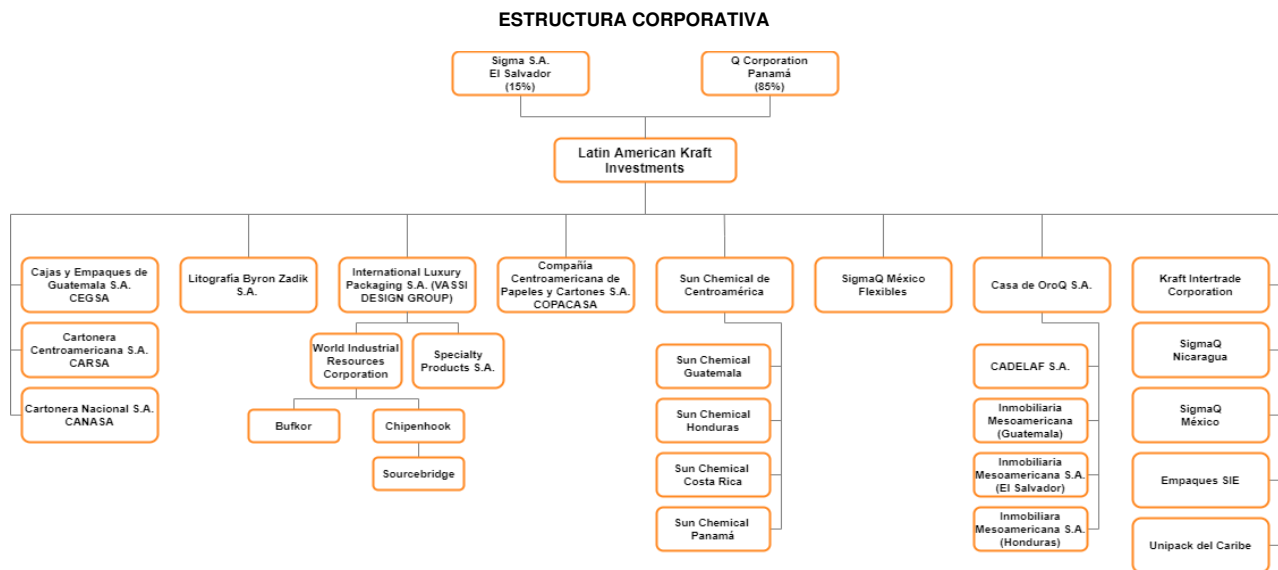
ESTRUCTURA CORPORATIVA

Sigma S.A.
El Salvador
(15%)

Q Corporation
Panamá
(85%)

Latin American Kraft Investments

Cajas y Empaques de Guatemala S.A.
CEGSA

Cartonera Centroamericana S.A.
CARSA

Cartonera Nacional S.A.
CANASA

Litografía Byron Zadik S.A.

International Luxury Packaging S.A. (VASSI DESIGN GROUP)

World Industrial Resources Corporation

Specialty Products S.A.

Bufkor

Chipenhook

Sourcebridge

Compañía Centroamericana de Papeles y Cartones S.A.
COPACASA

Sun Chemical de Centroamérica

Sun Chemical Guatemala

Sun Chemical Honduras

Sun Chemical Costa Rica

Sun Chemical Panamá

SigmaQ México Flexibles

Casa de OroQ S.A.

CADELAF S.A.

Inmobiliaria Mesoamericana (Guatemala)

Inmobiliaria Mesoamericana S.A. (El Salvador)

Inmobiliaria Mesoamericana S.A. (Honduras)

Kraft Intertrade Corporation

SigmaQ Nicaragua

SigmaQ México

Empaques SIE

Unipack del Caribe